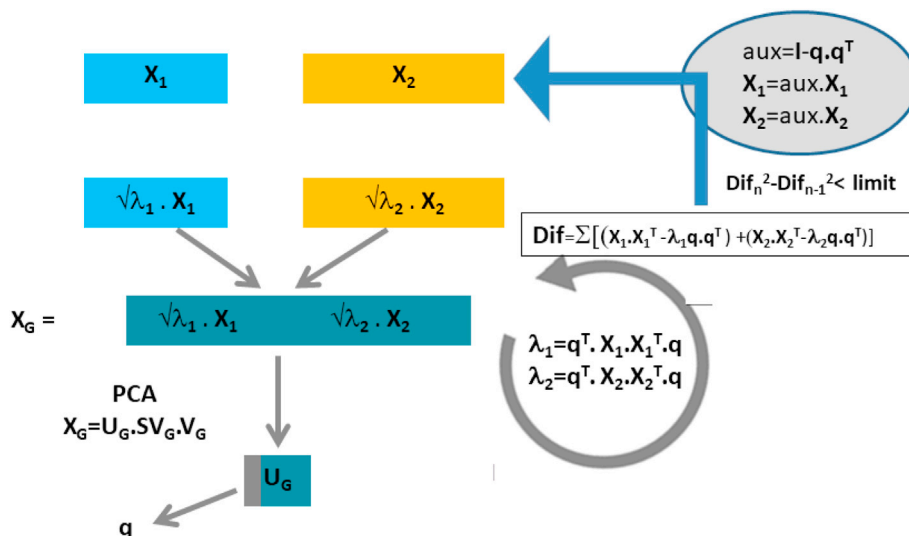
$X_1$

$X_2$

aux=$\mathbf{I}$-$\mathbf{q}$.$\mathbf{q}^T$
$X_1$=aux.$X_1$
$X_2$=aux.$X_2$

$\sqrt{\lambda_1}$ . $X_1$

$\sqrt{\lambda_2}$ . $X_2$

$Dif_n^2$-$Dif_{n-1}^2$< limit

Dif=$\sum[(X_1.X_1^T-\lambda_1 q.q^T)+(X_2.X_2^T-\lambda_2 q.q^T)]$

$X_G$ =

$\sqrt{\lambda_1}$ . $X_1$

$\sqrt{\lambda_2}$ . $X_2$

$\lambda_1$=$q^T$. $X_1$.$X_1^T$.q
$\lambda_2$=$q^T$. $X_2$.$X_2^T$.q

PCA
$X_G$=$U_G$.$SV_G$.$V_G$

$U_G$

q